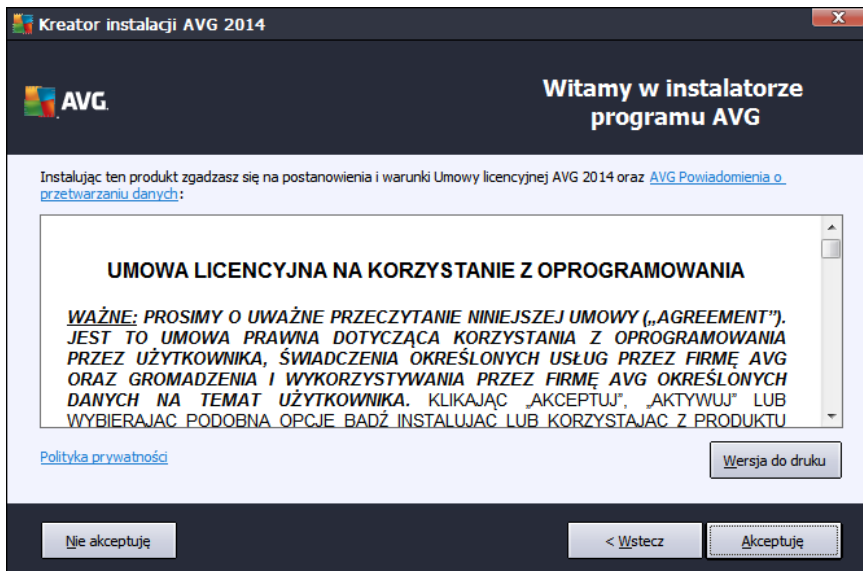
Kreator instalacji AVG 2014

AVG.

Witamy w instalatorze programu AVG

Instalując ten produkt zgadzasz się na postanowienia i warunki Umowy licencyjnej AVG 2014 oraz AVG Powiadomienia o przetwarzaniu danych:

UMOWA LICENCYJNA NA KORZYSTANIE Z OPROGRAMOWANIA

WAŻNE: PROSIMY O UWAŻNE PRZECZYTANIE NINIEJSZEJ UMOWY („AGREEMENT"). JEST TO UMOWA PRAWNA DOTYCZĄCA KORZYSTANIA Z OPROGRAMOWANIA PRZEZ UŻYTKOWNIKA, ŚWIADCZENIA OKREŚLONYCH USŁUG PRZEZ FIRMĘ AVG ORAZ GROMADZENIA I WYKORZYSTYWANIA PRZEZ FIRMĘ AVG OKREŚLONYCH DANYCH NA TEMAT UŻYTKOWNIKA. KLIKAJĄC „AKCEPTUJ", „AKTYWUJ" LUB WYBIERAJĄC PODOBNĄ OPCJĘ BĄDŹ INSTALUJĄC LUB KORZYSTAJĄC Z PRODUKTU

Polityka prywatności

Wersja do druku

Nie akceptuję

< Wstecz

Akceptuję